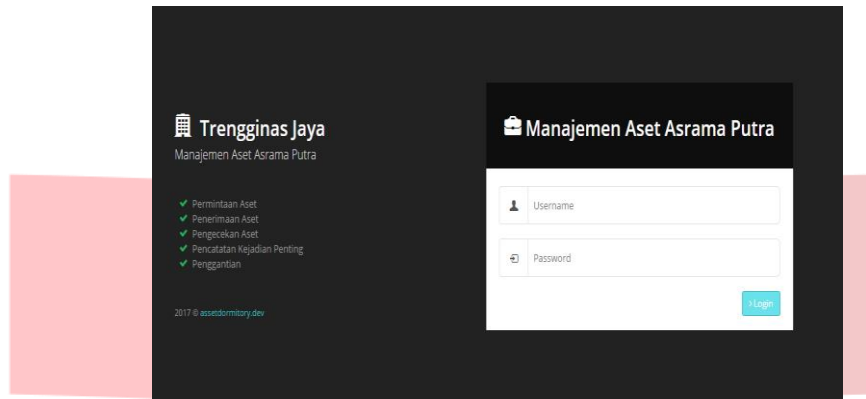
Trengginas Jaya
Manajemen Aset Asrama Putra

✔ Permintaan Aset
✔ Penerimaan Aset
✔ Pengecekan Aset
✔ Pencatatan Kejadian Penting
✔ Penggantian

2017 © assetdormitory.dev

Manajemen Aset Asrama Putra

Username

Password

> Login